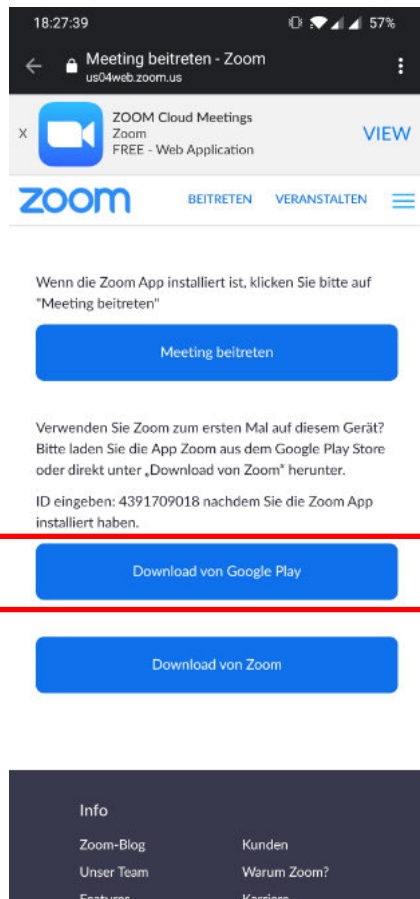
18:27:39

57%

Meeting beitreten - Zoom
us04web.zoom.us

X

ZOOM Cloud Meetings
Zoom
FREE - Web Application

VIEW

zoom

BEITRETEN

VERANSTALTEN

Wenn die Zoom App installiert ist, klicken Sie bitte auf "Meeting beitreten"

Meeting beitreten

Verwenden Sie Zoom zum ersten Mal auf diesem Gerät? Bitte laden Sie die App Zoom aus dem Google Play Store oder direkt unter „Download von Zoom" herunter.

ID eingeben: 4391709018 nachdem Sie die Zoom App installiert haben.

Download von Google Play

Download von Zoom

Info

Zoom-Blog

Kunden

Unser Team

Warum Zoom?

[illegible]

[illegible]